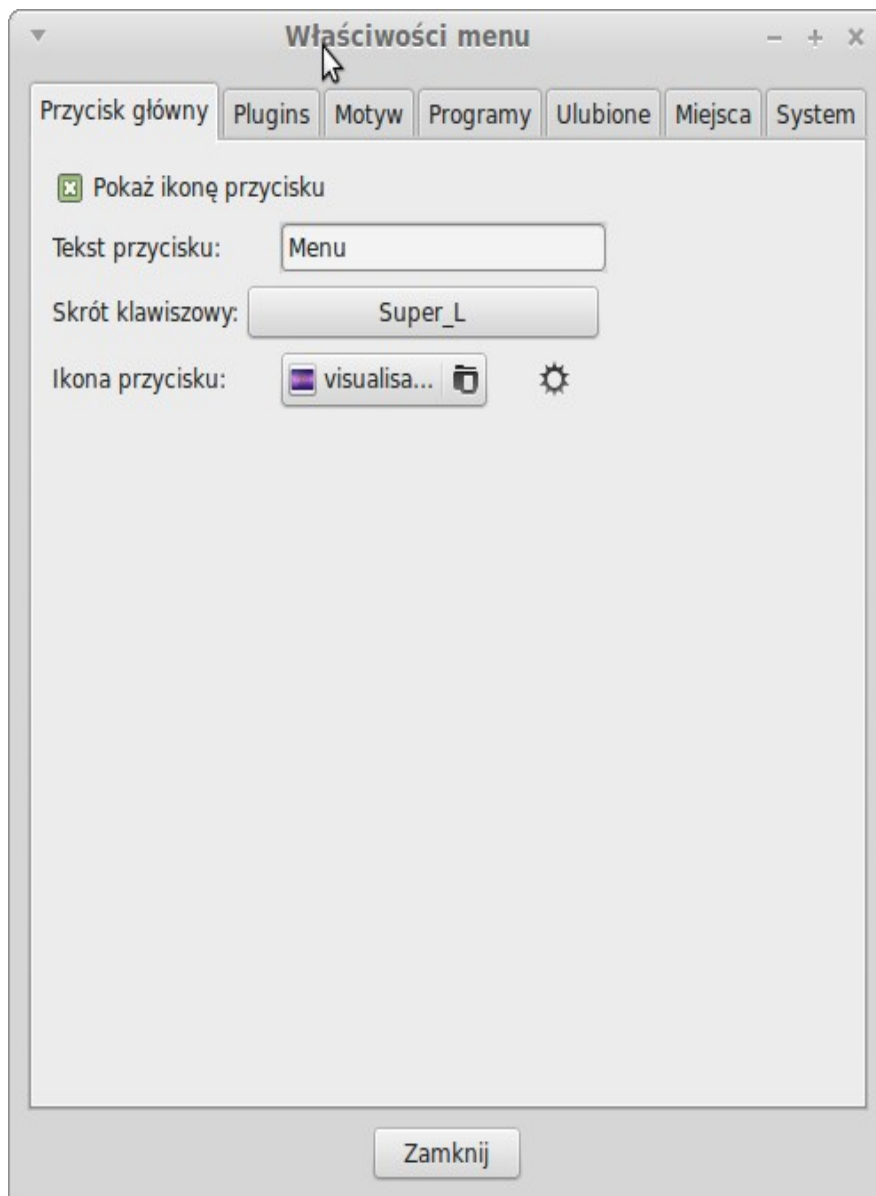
Właściwości menu

Przycisk główny | Plugins | Motyw | Programy | Ulubione | Miejsca | System

Pokaż ikonę przycisku

Tekst przycisku: Menu

Skrót klawiszowy: Super_L

Ikona przycisku: visualisa...

Zamknij